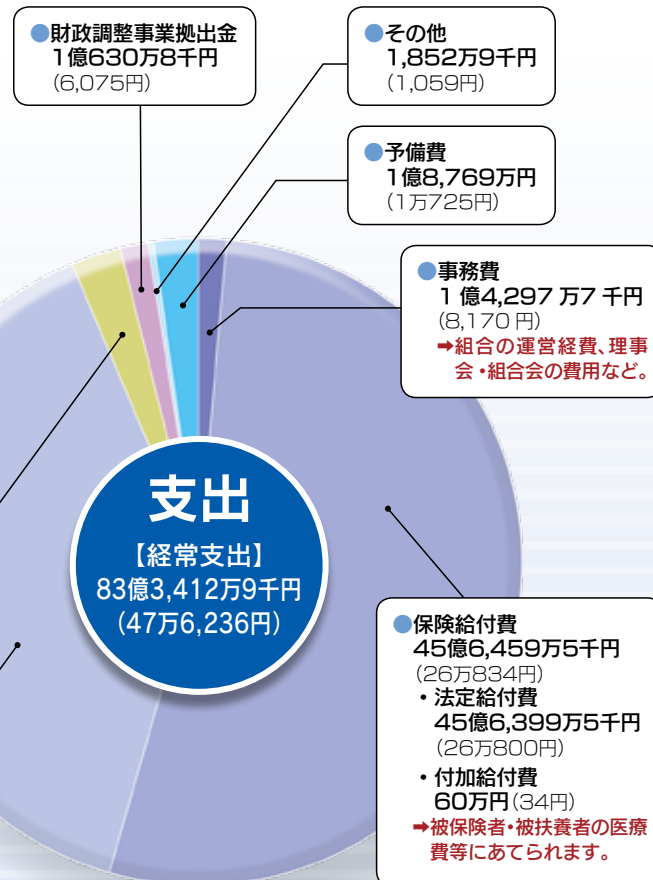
●財政調整事業拠出金
1億630万8千円
(6,075円)

●その他
1,852万9千円
(1,059円)

●予備費
1億8,769万円
(1万725円)

●事務費
1億4,297万7千円
(8,170円)
➡組合の運営経費、理事会・組合会の費用など。

支出
【経常支出】
83億3,412万9千円
(47万6,236円)

●保険給付費
45億6,459万5千円
(26万834円)
・法定給付費
45億6,399万5千円
(26万800円)
・付加給付費
60万円(34円)
➡被保険者・被扶養者の医療費等にあてられます。